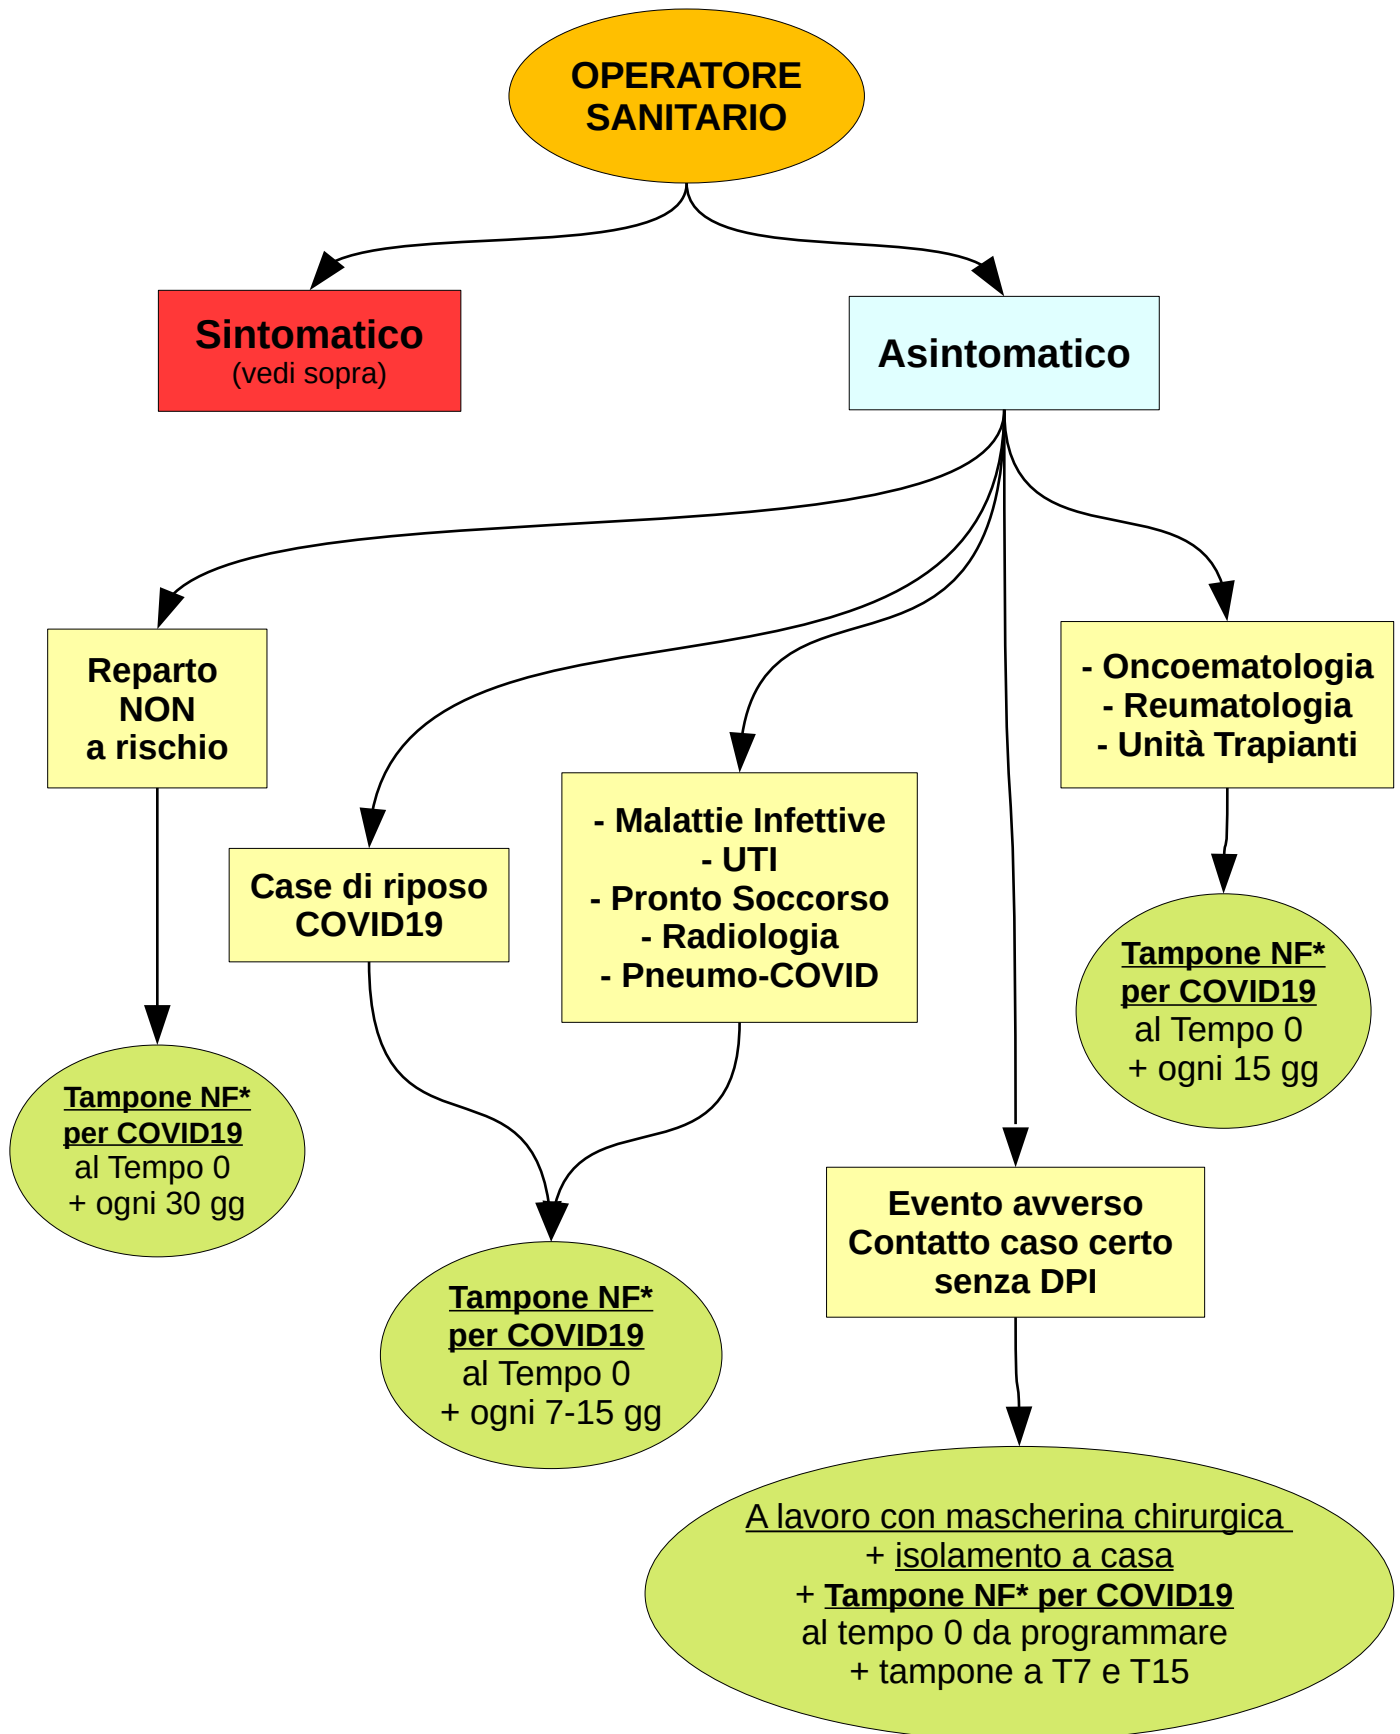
OPERATORE SANITARIO

Sintomatico
(vedi sopra)

Asintomatico

Reparto NON a rischio

Case di riposo COVID19

- Malattie Infettive
- UTI
- Pronto Soccorso
- Radiologia
- Pneumo-COVID

- Oncoematologia
- Reumatologia
- Unità Trapianti

Tampone NF* per COVID19
al Tempo 0
+ ogni 15 gg

Tampone NF* per COVID19
al Tempo 0
+ ogni 30 gg

Evento avverso
Contatto caso certo
senza DPI

Tampone NF* per COVID19
al Tempo 0
+ ogni 7-15 gg

A lavoro con mascherina chirurgica
+ isolamento a casa
+ Tampone NF* per COVID19
al tempo 0 da programmare
+ tampone a T7 e T15